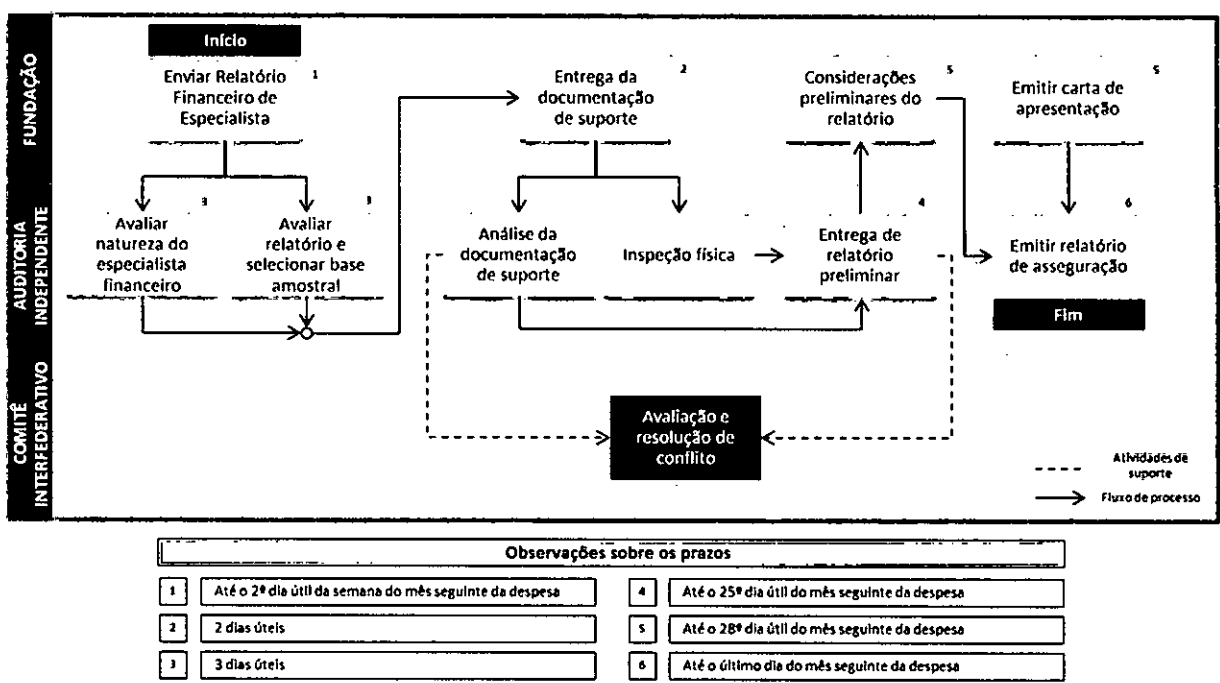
FUNDAÇÃO

AUDITORIA INDEPENDENTE

COMITÊ INTERFEDERATIVO

Início

Enviar Relatório Financeiro de Especialista 1

Entrega da documentação de suporte 2

Considerações preliminares do relatório 5

Emitir carta de apresentação 5

Avaliar natureza do especialista financeiro 3

Avaliar relatório e selecionar base amostral 3

Análise da documentação de suporte

Inspeção física

Entrega de relatório preliminar 4

Emitir relatório de asseguração 6

Fim

Avaliação e resolução de conflito

Atividades de suporte

Fluxo de processo

Observações sobre os prazos

| | | | |
|---|---|---|---|
| 1 | Até o 2º dia útil da semana do mês seguinte da despesa | 4 | Até o 25º dia útil do mês seguinte da despesa |
| 2 | 2 dias úteis | 5 | Até o 28º dia útil do mês seguinte da despesa |
| 3 | 3 dias úteis | 6 | Até o último dia do mês seguinte da despesa |